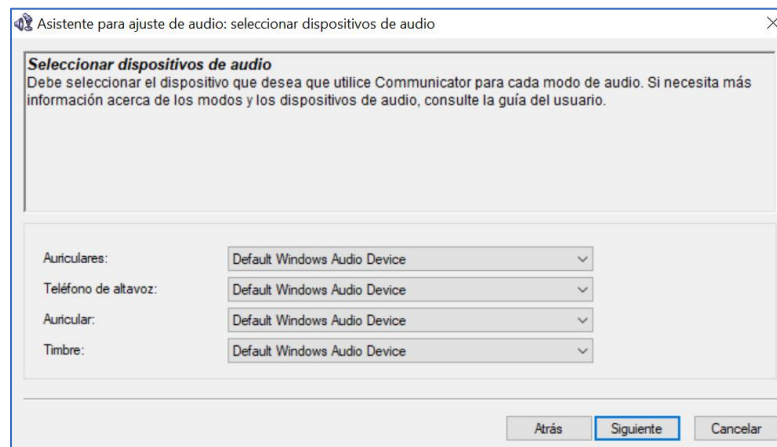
Asistente para ajuste de audio: seleccionar dispositivos de audio

Seleccionar dispositivos de audio
Debe seleccionar el dispositivo que desea que utilice Communicator para cada modo de audio. Si necesita más información acerca de los modos y los dispositivos de audio, consulte la guía del usuario.

Auriculares: Default Windows Audio Device
Teléfono de altavoz: Default Windows Audio Device
Auricular: Default Windows Audio Device
Timbre: Default Windows Audio Device

Atrás Siguiente Cancelar